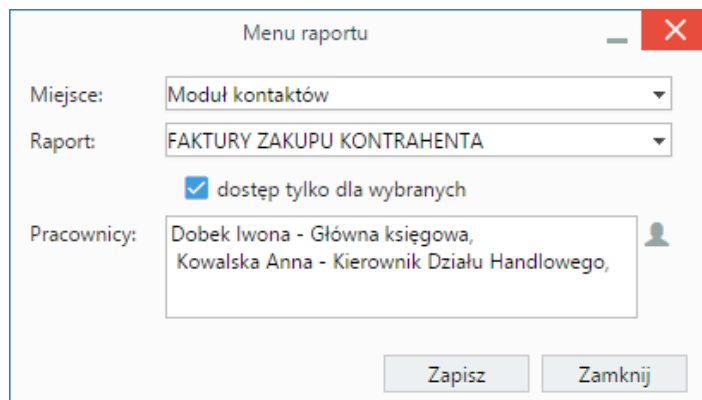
Menu raportu

Miejsce: Moduł kontaktów

Raport: FAKTURY ZAKUPU KONTRAHENTA

dostęp tylko dla wybranych

Pracownicy: Dobek Iwona - Główna księgowa,
Kowalska Anna - Kierownik Działu Handlowego,

Zapisz Zamknij